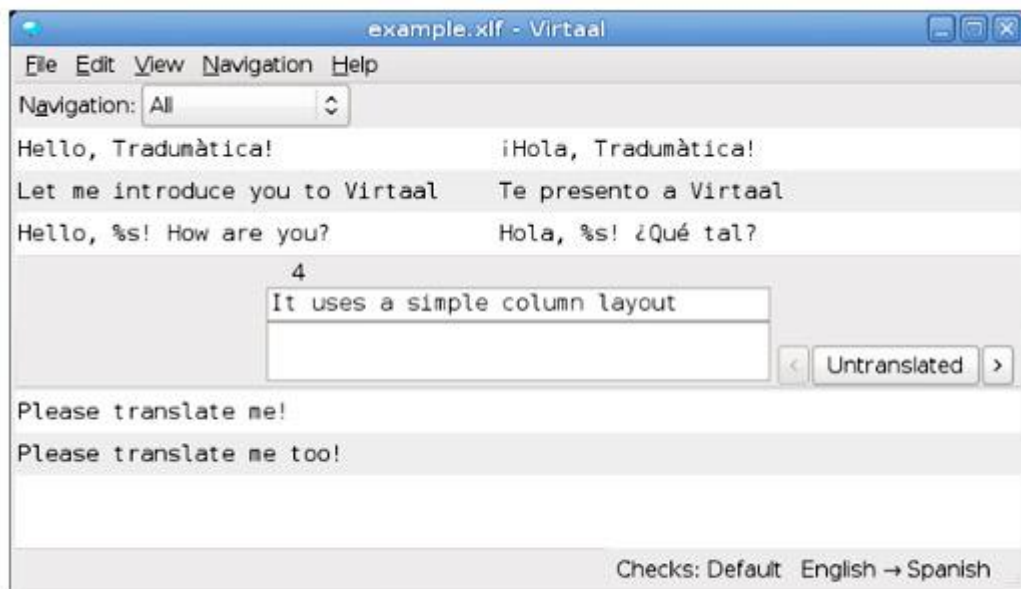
example.xlf - Virtaal

File Edit View Navigation Help

Navigation: All

| | |
|---|---|
| Hello, Tradumàtica! | ¡Hola, Tradumàtica! |
| Let me introduce you to Virtaal | Te presento a Virtaal |
| Hello, %s! How are you? | Hola, %s! ¿Qué tal? |

4
It uses a simple column layout

< Untranslated >

Please translate me!

Please translate me too!

Checks: Default English → Spanish